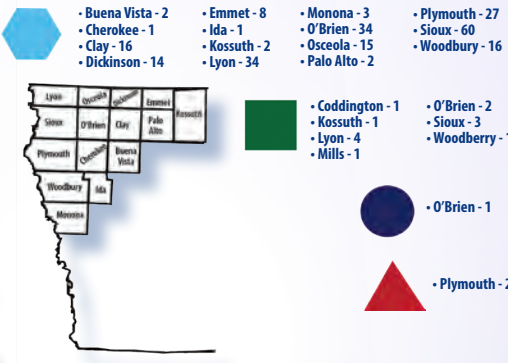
• Buena Vista - 2
• Cherokee - 1
• Clay - 16
• Dickinson - 14

• Emmet - 8
• Ida - 1
• Kossuth - 2
• Lyon - 34

• Monona - 3
• O'Brien - 34
• Osceola - 15
• Palo Alto - 2

• Plymouth - 27
• Sioux - 60
• Woodbury - 16

Lyon
Osceola
Dickinson
Emmet
Kossuth
Sioux
O'Brien
Clay
Palo Alto
Plymouth
Cherokee
Buena Vista
Woodbury
Ida
Monona

• Coddington - 1
• Kossuth - 1
• Lyon - 4
• Mills - 1

• O'Brien - 2
• Sioux - 3
• Woodberry - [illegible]

• O'Brien - 1

• Plymouth - 2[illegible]